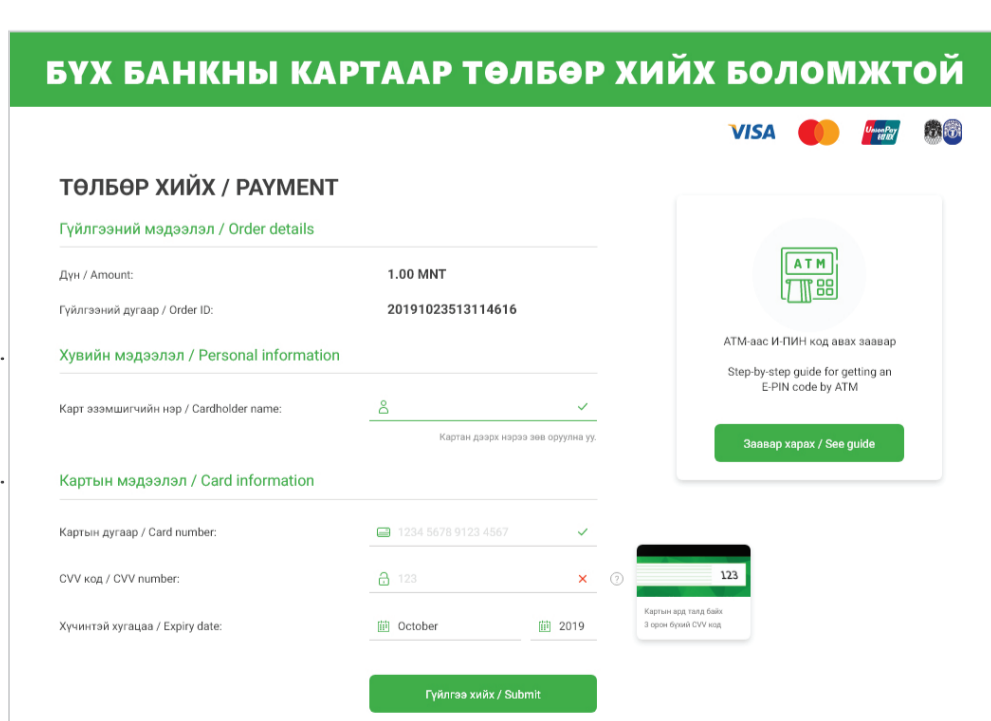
БҮХ БАНКНЫ КАРТААР ТӨЛБӨР ХИЙХ БОЛОМЖТОЙ

VISA UnionPay 银联

ТӨЛБӨР ХИЙХ / PAYMENT

Гүйлгээний мэдээлэл / Order details

Дүн / Amount: 1.00 MNT

Гүйлгээний дугаар / Order ID: 20191023513114616

Хувийн мэдээлэл / Personal information

Карт эзэмшигчийн нэр / Cardholder name:

Картан дээрх нэрээ зөв оруулна уу.

Картын мэдээлэл / Card information

Картын дугаар / Card number: 1234 5678 9123 4567

CVV код / CVV number: 123

Хүчинтэй хугацаа / Expiry date: October 2019

Гүйлгээ хийх / Submit

ATM

АТМ-аас И-ПИН код авах заавар

Step-by-step guide for getting an E-PIN code by ATM

Заавар харах / See guide

123

Картын ард талд байх 3 орон бүхий CVV код